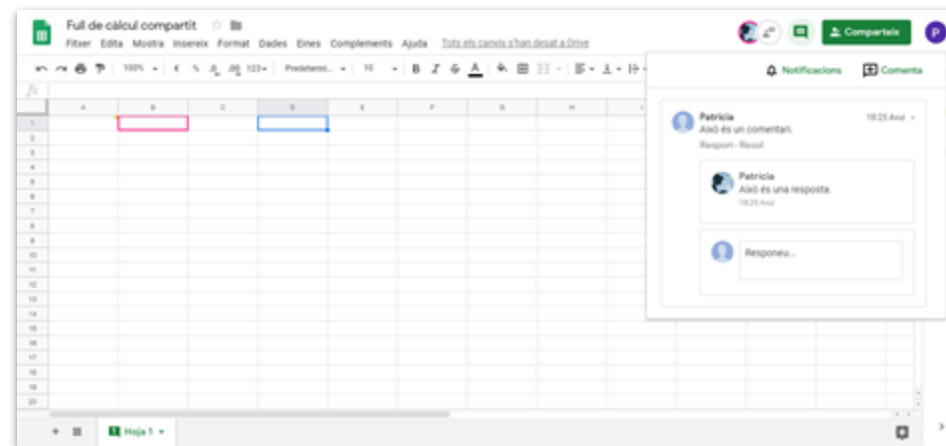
Full de càlcul compartit

Fitxer Edita Mostra Insereix Format Dades Eines Complements Ajuda Tots els canvis s'han desat a Drive

Comparteix

P

100% € % .0 .00 123 Predetermi... 10 B I S A

Notificacions Comenta

fx

| | A | B | C | D | E | F | G | H |
|---|---|---|---|---|---|---|---|---|
| 1 | | | | | | | | |
| 2 | | | | | | | | |
| 3 | | | | | | | | |
| 4 | | | | | | | | |
| 5 | | | | | | | | |
| 6 | | | | | | | | |
| 7 | | | | | | | | |
| 8 | | | | | | | | |
| 9 | | | | | | | | |
| 10 | | | | | | | | |
| 11 | | | | | | | | |
| 12 | | | | | | | | |
| 13 | | | | | | | | |
| 14 | | | | | | | | |
| 15 | | | | | | | | |
| 16 | | | | | | | | |
| 17 | | | | | | | | |
| 18 | | | | | | | | |
| 19 | | | | | | | | |
| 20 | | | | | | | | |

Patricia
18:25 Avui
Això és un comentari.
Respon · Resol

Patricia
Això és una resposta.
18:25 Avui

Responeu...

Hoja 1